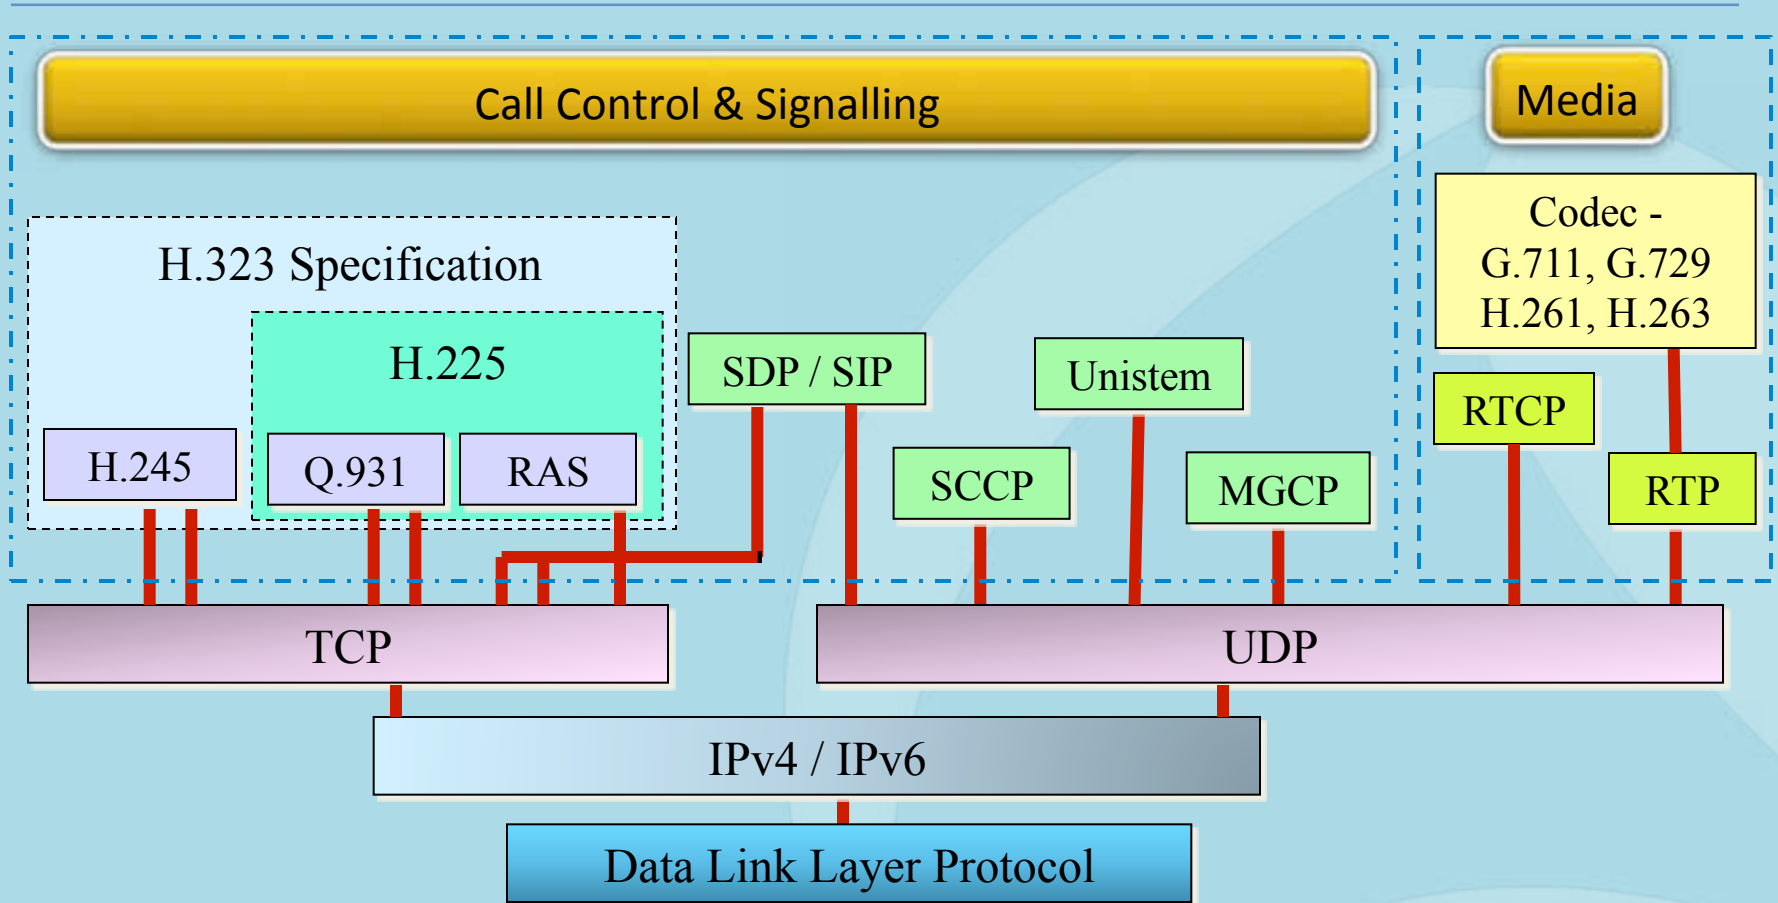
Call Control & Signalling

Media

Codec - G.711, G.729 H.261, H.263

H.323 Specification

H.225

H.245

Q.931

RAS

SDP / SIP

Unistem

SCCP

MGCP

RTCP

RTP

TCP

UDP

IPv4 / IPv6

Data Link Layer Protocol